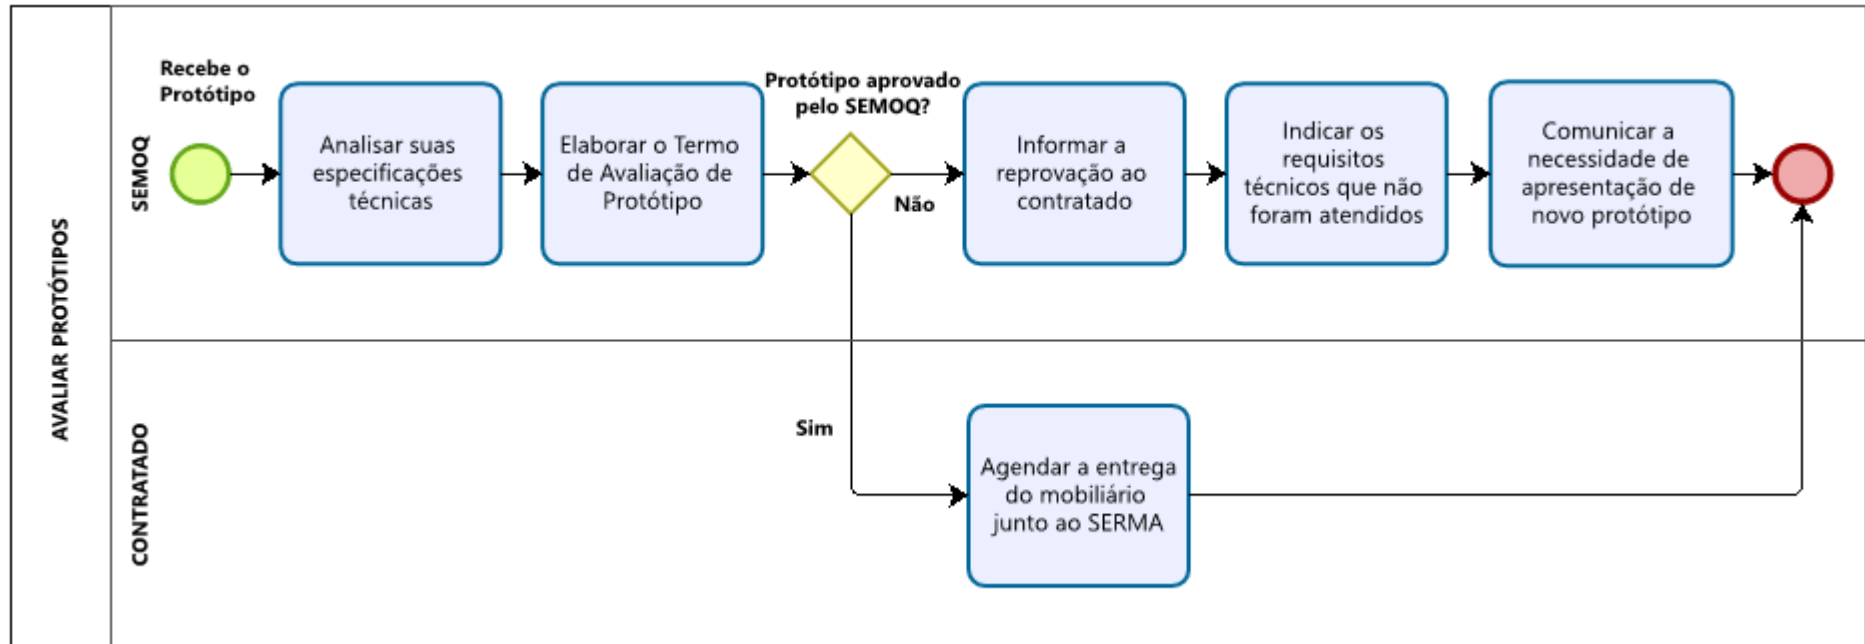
AVALIAR PROTÓTIPOS

SEMOQ

Recebe o Protótipo

Analisar suas especificações técnicas

Elaborar o Termo de Avaliação de Protótipo

Protótipo aprovado pelo SEMOQ?

Não

Informar a reprovação ao contratado

Indicar os requisitos técnicos que não foram atendidos

Comunicar a necessidade de apresentação de novo protótipo

CONTRATADO

Sim

Agendar a entrega do mobiliário junto ao SERMA